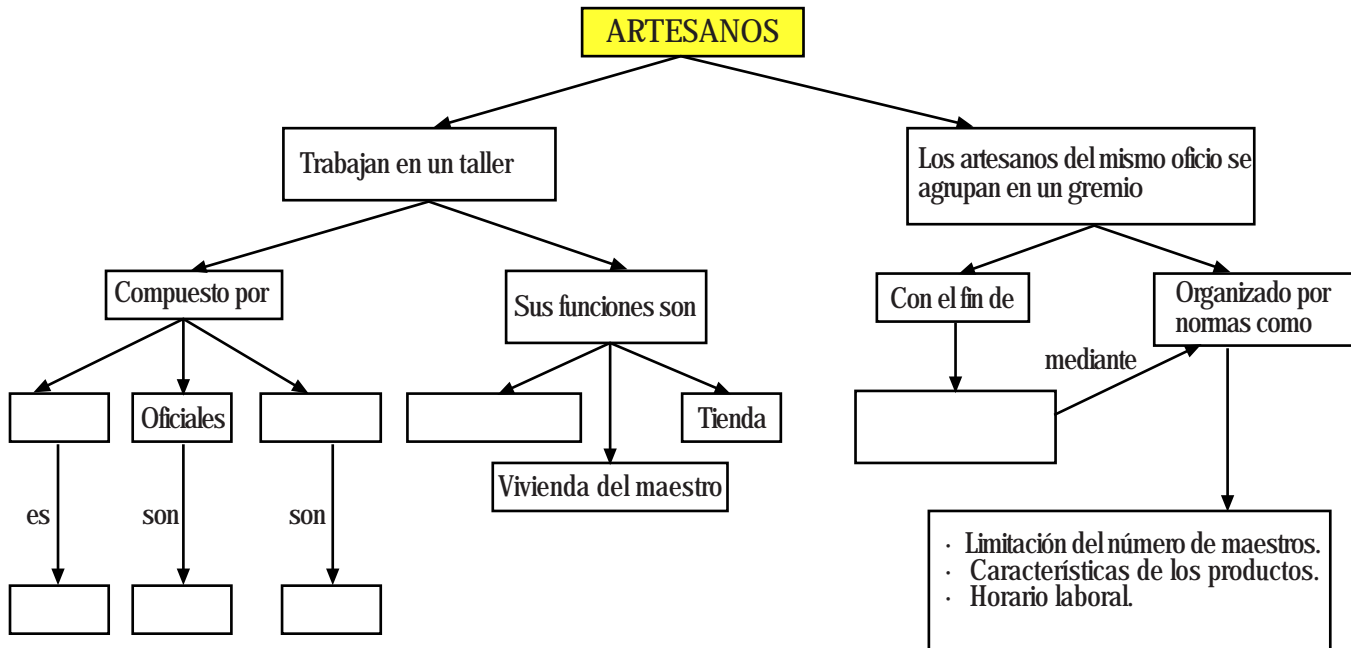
ARTESANOS

Trabajan en un taller

Los artesanos del mismo oficio se agrupan en un gremio

Compuesto por

Sus funciones son

Con el fin de

Organizado por normas como

mediante

Oficiales

Tienda

Vivienda del maestro

es

son

son

· Limitación del número de maestros.
· Características de los productos.
· Horario laboral.